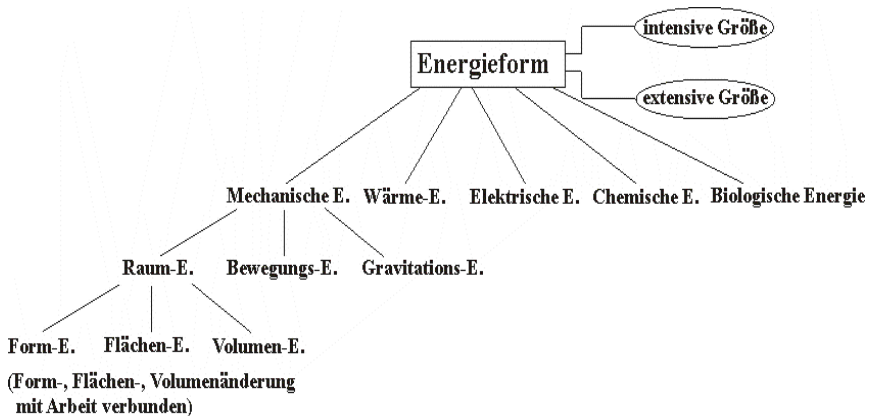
Energieform

intensive Größe

extensive Größe

Mechanische E.  Wärme-E.  Elektrische E.  Chemische E.  Biologische Energie

Raum-E.  Bewegungs-E.  Gravitations-E.

Form-E.  Flächen-E.  Volumen-E.

(Form-, Flächen-, Volumenänderung mit Arbeit verbunden)